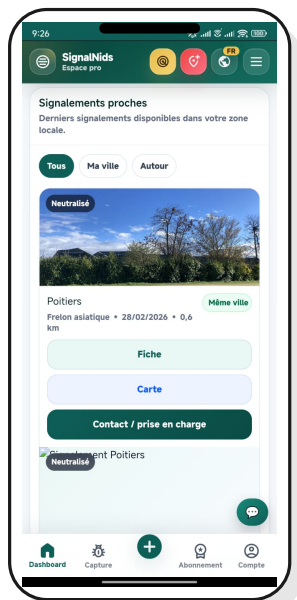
9:26

SignalNids
Espace pro

FR

Signalements proches
Derniers signalements disponibles dans votre zone locale.

Tous
Ma ville
Autour

Neutralisé

Poitiers
Même ville
Frelon asiatique • 28/02/2026 • 0,6 km

Fiche
Carte
Contact / prise en charge

Signalement Poitiers
Neutralisé

Dashboard
Capture
Abonnement
Compte